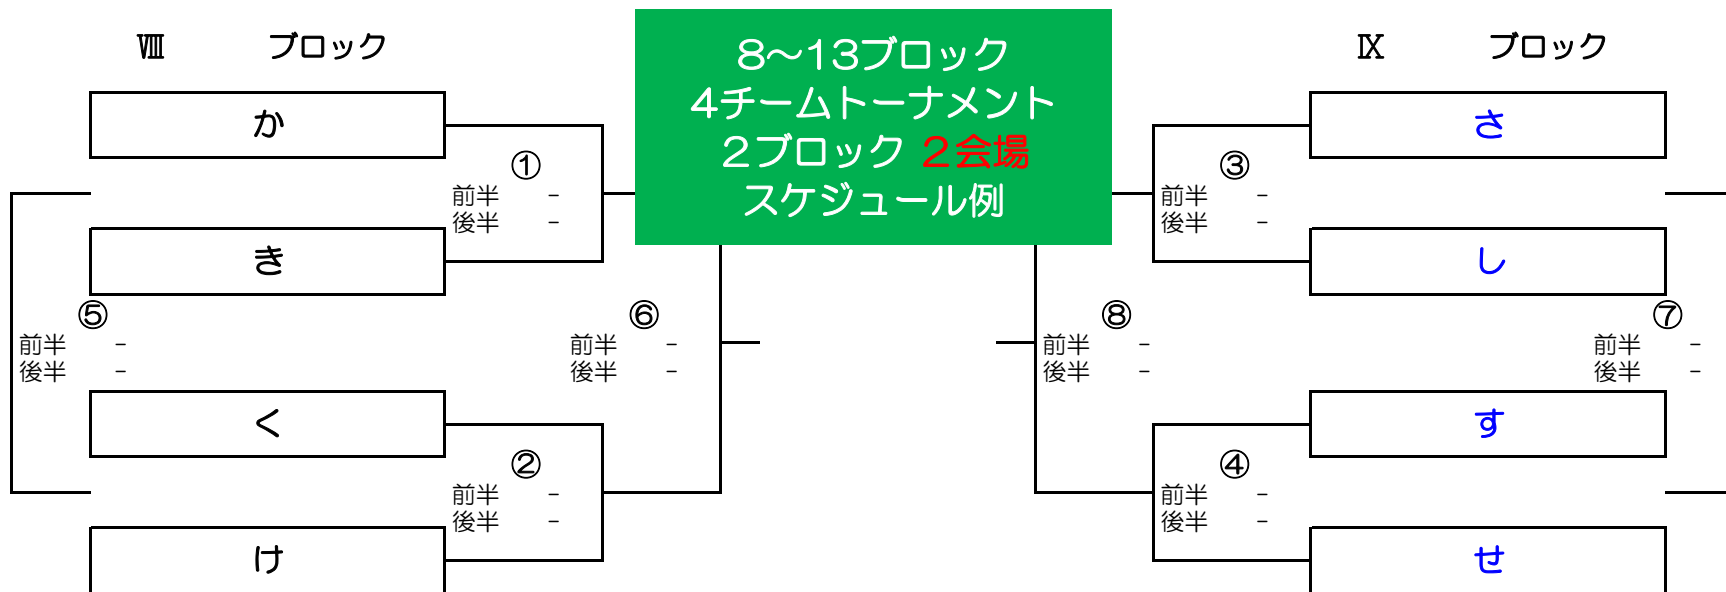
Ⅷ　ブロック

8～13ブロック
4チームトーナメント
2ブロック ２会場
スケジュール例

Ⅸ　ブロック

か

①
前半 -
後半 -

き

⑤
前半 -
後半 -

⑥
前半 -
後半 -

く

②
前半 -
後半 -

け

さ

③
前半 -
後半 -

し

⑧
前半 -
後半 -

⑦
前半 -
後半 -

す

④
前半 -
後半 -

せ